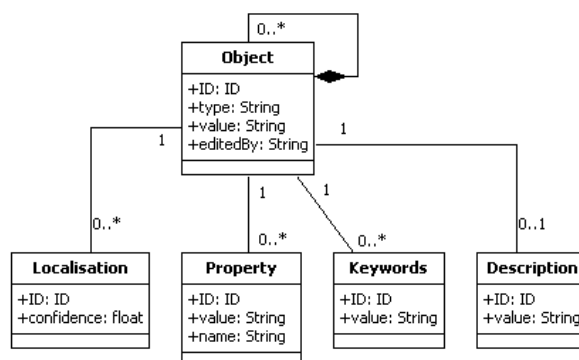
0..*

Object

+ID: ID
+type: String
+value: String
+editedBy: String

1

1

1

1

0..*

0..*

0..*

0..1

Localisation

+ID: ID
+confidence: float

Property

+ID: ID
+value: String
+name: String

Keywords

+ID: ID
+value: String

Description

+ID: ID
+value: String